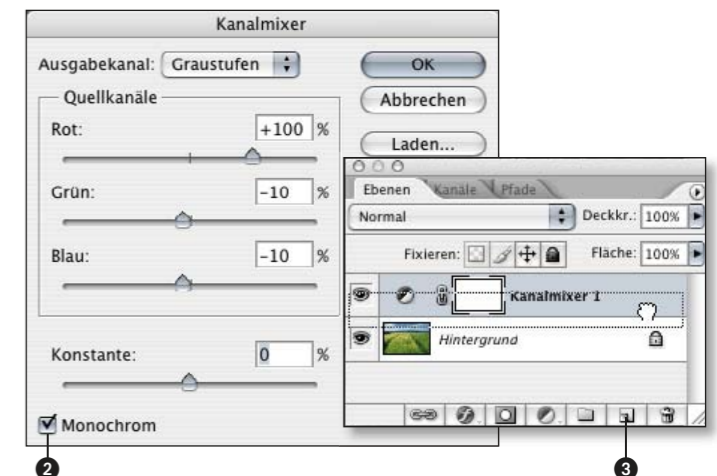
Kanalmixer

Ausgabekanal: Graustufen

OK

Quellkanäle

Abbrechen

Rot: +100 %

Laden...

Grün: -10 %

Blau: -10 %

Konstante: 0 %

Monochrom

Ebenen Kanäle Pfade

Normal

Deckkr.: 100%

Fixieren:

Fläche: 100%

Kanalmixer 1

Hintergrund

2

3